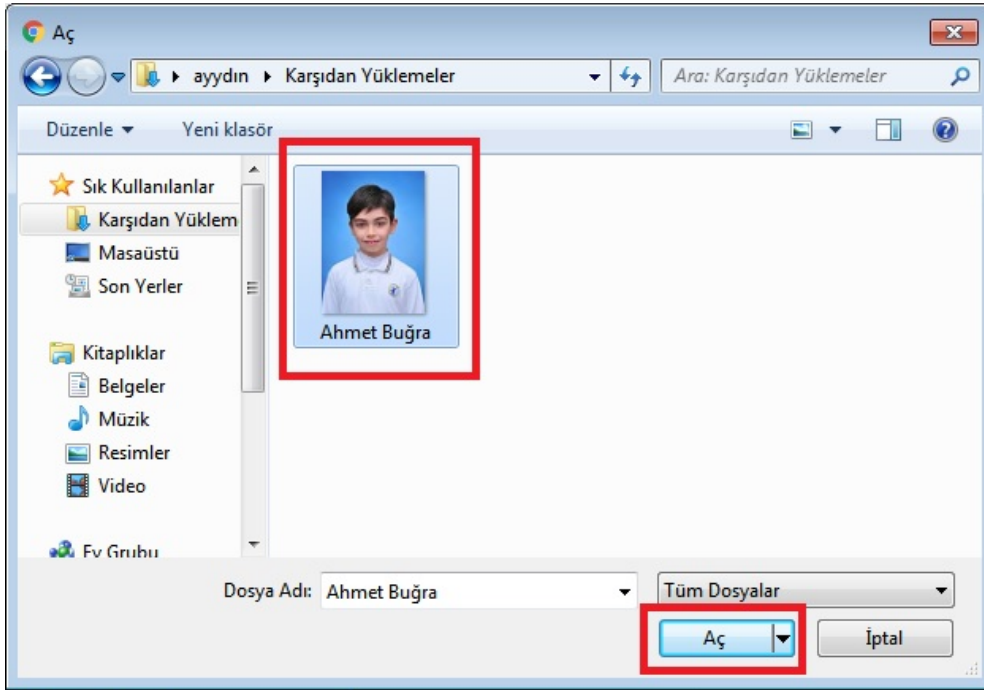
Aç

ayydın ▸ Karşıdan Yüklemeler

Ara: Karşıdan Yüklemeler

Düzenle ▾ Yeni klasör

Sık Kullanılanlar
Karşıdan Yüklem
Masaüstü
Son Yerler

Kitaplıklar
Belgeler
Müzik
Resimler
Video

Ev Grubu

Ahmet Buğra

Dosya Adı: Ahmet Buğra

Tüm Dosyalar

Aç

İptal